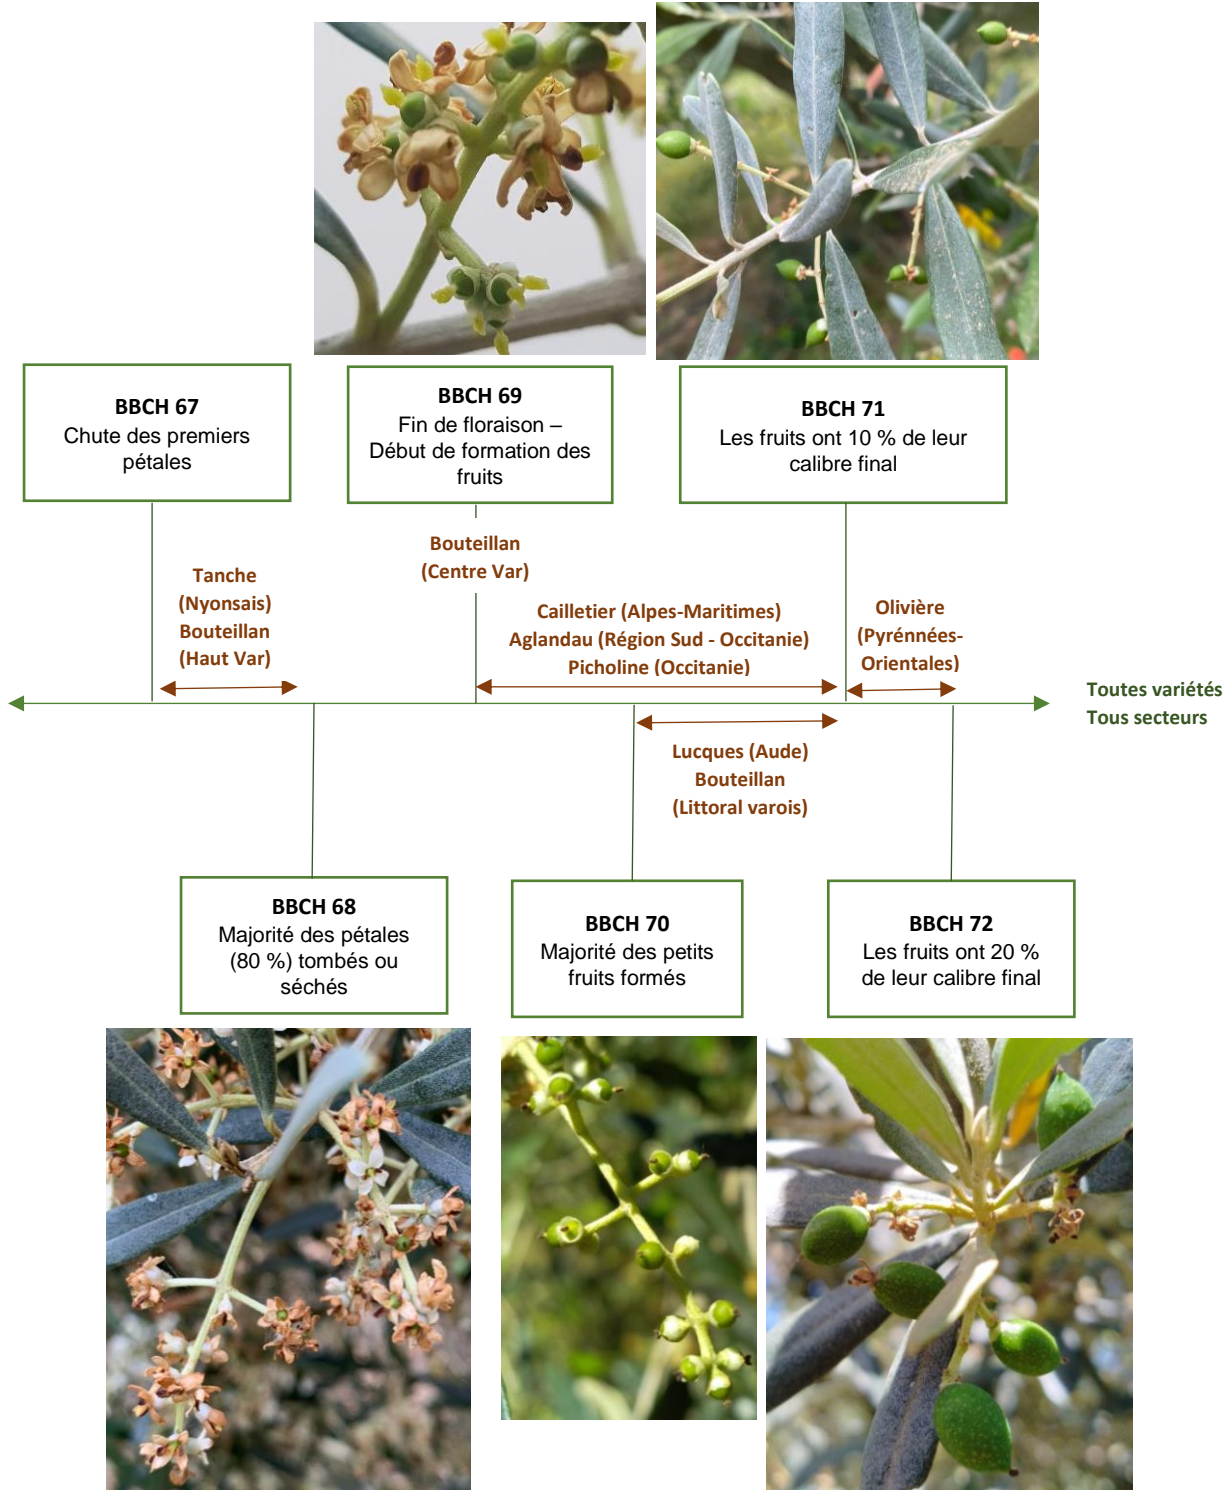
**BBCH 67**
Chute des premiers pétales

**BBCH 69**
Fin de floraison – Début de formation des fruits

**BBCH 71**
Les fruits ont 10 % de leur calibre final

Bouteillan
(Centre Var)

Tanche
(Nyonsais)
Bouteillan
(Haut Var)

Cailletier (Alpes-Maritimes)
Aglandau (Région Sud - Occitanie)
Picholine (Occitanie)

Olivière
(Pyrénnées-Orientales)

Toutes variétés
Tous secteurs

Lucques (Aude)
Bouteillan
(Littoral varois)

**BBCH 68**
Majorité des pétales (80 %) tombés ou séchés

**BBCH 70**
Majorité des petits fruits formés

**BBCH 72**
Les fruits ont 20 % de leur calibre final